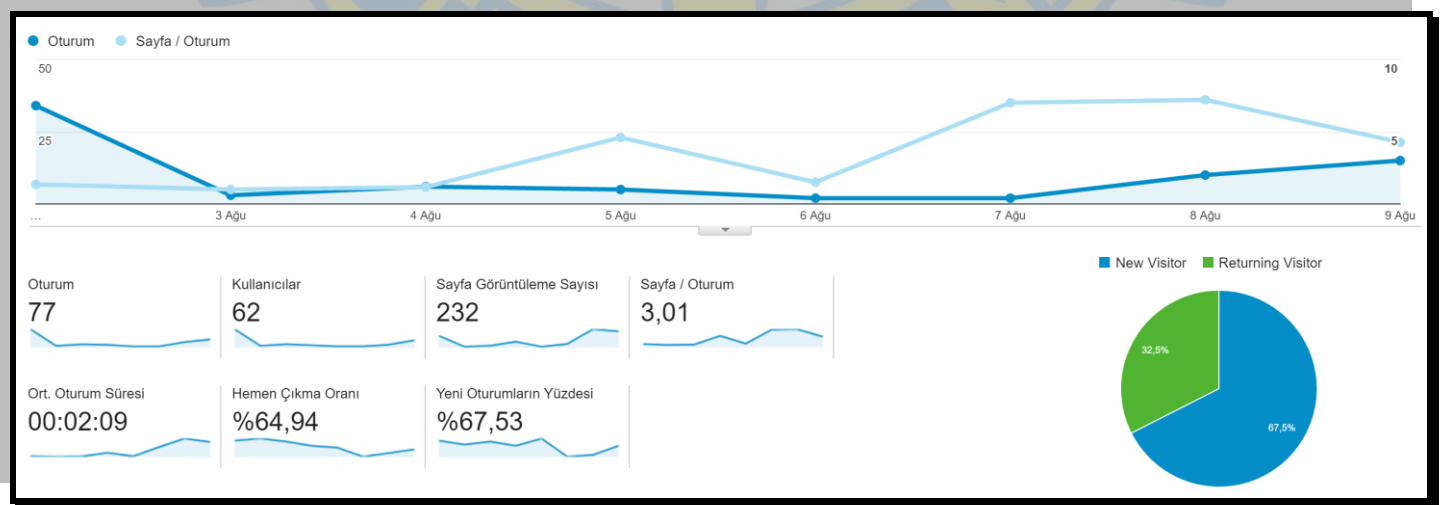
Oturum Sayfa / Oturum

50

25

10

5

...

3 Ağu

4 Ağu

5 Ağu

6 Ağu

7 Ağu

8 Ağu

9 Ağu

Oturum
77

Kullanıcılar
62

Sayfa Görüntüleme Sayısı
232

Sayfa / Oturum
3,01

Ort. Oturum Süresi
00:02:09

Hemen Çıkma Oranı
%64,94

Yeni Oturumların Yüzdesi
%67,53

New Visitor Returning Visitor

32,5%

67,5%